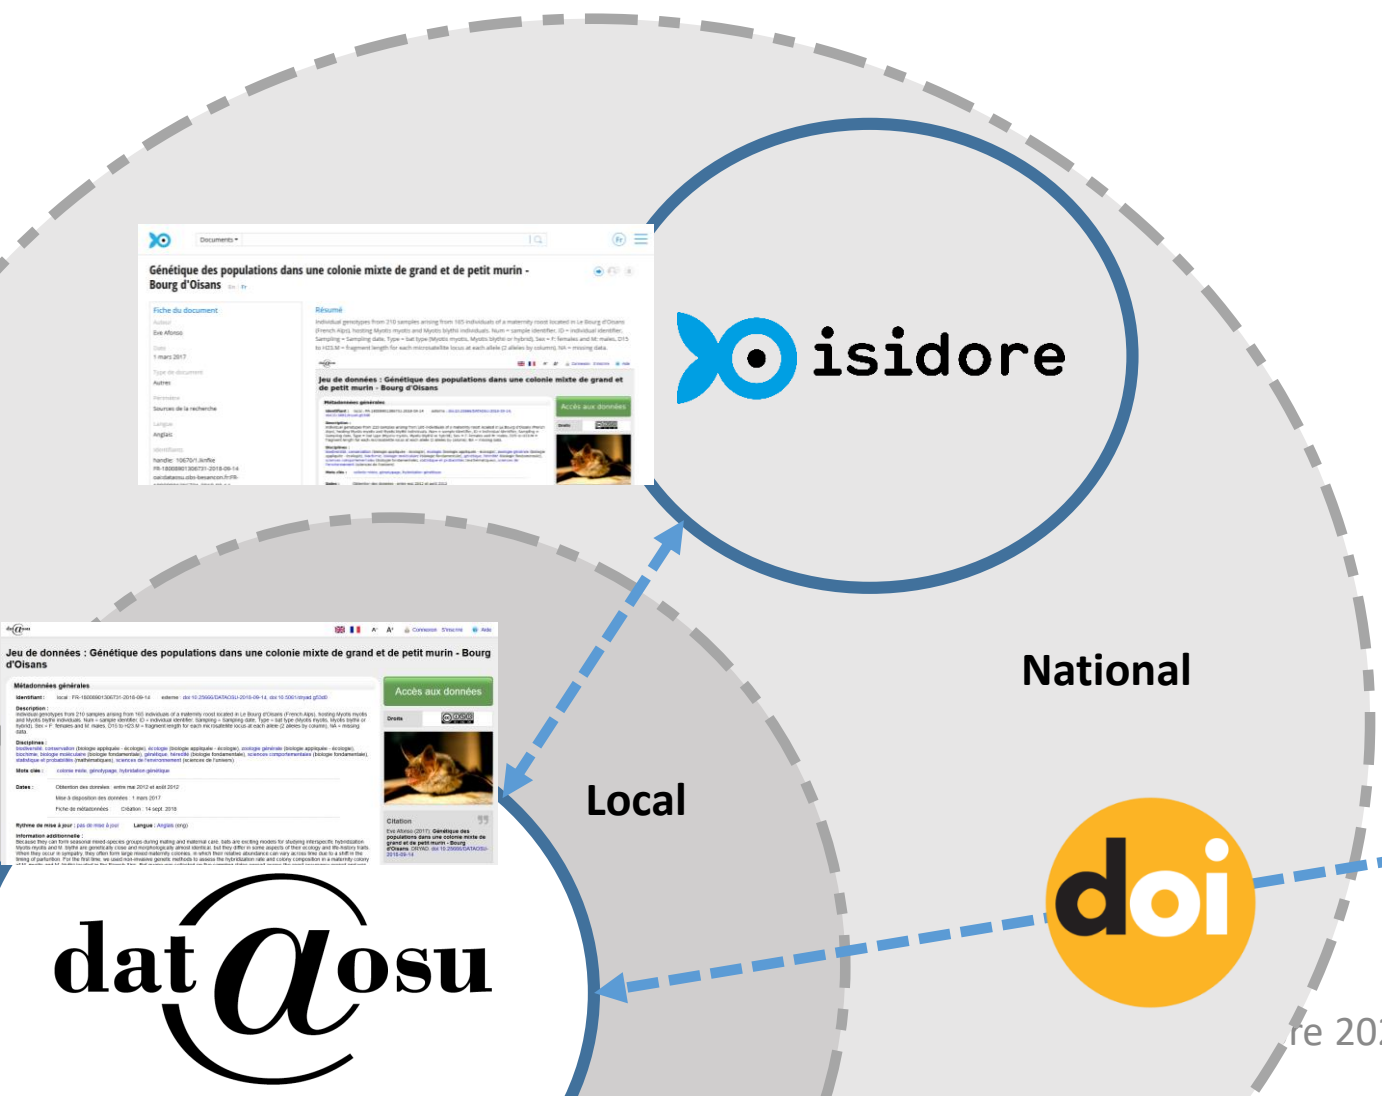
Documents ▾

Génétique des populations dans une colonie mixte de grand et de petit murin - Bourg d'Oisans

Fiche du document

Résumé

Eve Afonso

1 mars 2017

Autres

Sources de la recherche

Anglais

handle: 10670/1.lkmfke

Jeu de données : Génétique des populations dans une colonie mixte de grand et de petit murin - Bourg d'Oisans

Accès aux données

isidore

National

Jeu de données : Génétique des populations dans une colonie mixte de grand et de petit murin - Bourg d'Oisans

Métadonnées générales

Accès aux données

Droits

Citation

Local

doi

dat@osu

re 20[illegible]